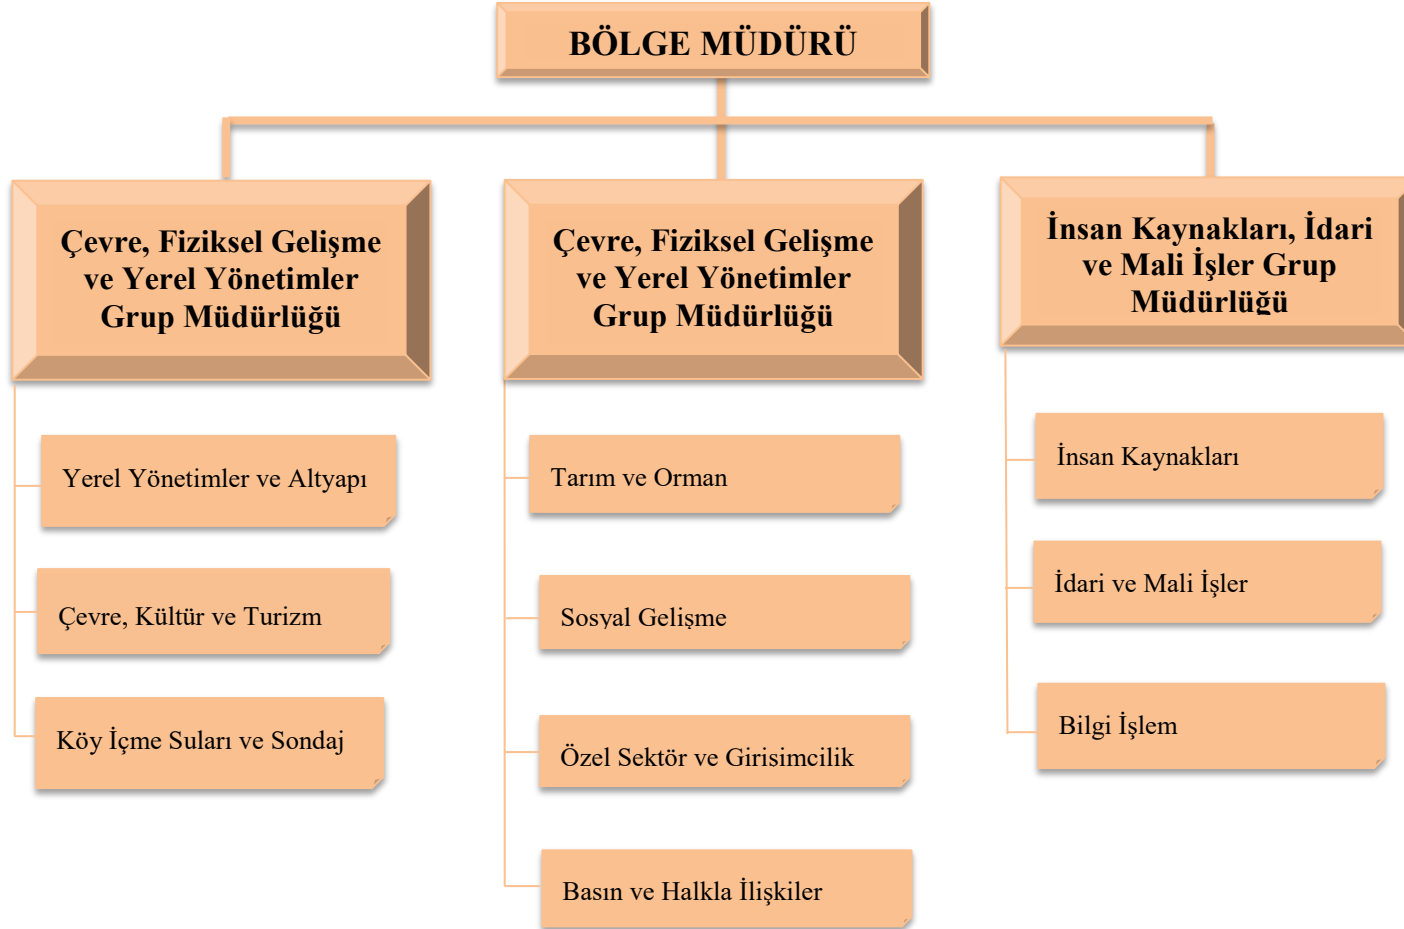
BÖLGE MÜDÜRÜ

Çevre, Fiziksel Gelişme ve Yerel Yönetimler Grup Müdürlüğü

Yerel Yönetimler ve Altyapı

Çevre, Kültür ve Turizm

Köy İçme Suları ve Sondaj

Çevre, Fiziksel Gelişme ve Yerel Yönetimler Grup Müdürlüğü

Tarım ve Orman

Sosyal Gelişme

Özel Sektör ve Girisimcilik

Basın ve Halkla İlişkiler

İnsan Kaynakları, İdari ve Mali İşler Grup Müdürlüğü

İnsan Kaynakları

İdari ve Mali İşler

Bilgi İşlem